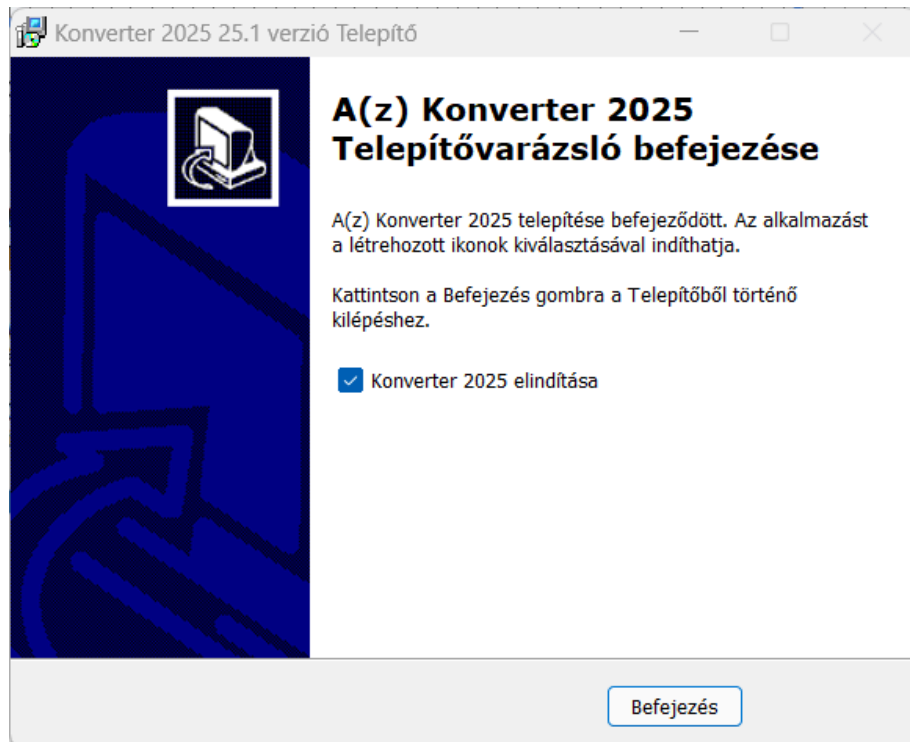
Konverter 2025 25.1 verzió Telepítő

A(z) Konverter 2025 Telepítővarázsló befejezése

A(z) Konverter 2025 telepítése befejeződött. Az alkalmazást a létrehozott ikonok kiválasztásával indíthatja.

Kattintson a Befejezés gombra a Telepítőből történő kilépéshez.

Konverter 2025 elindítása

Befejezés